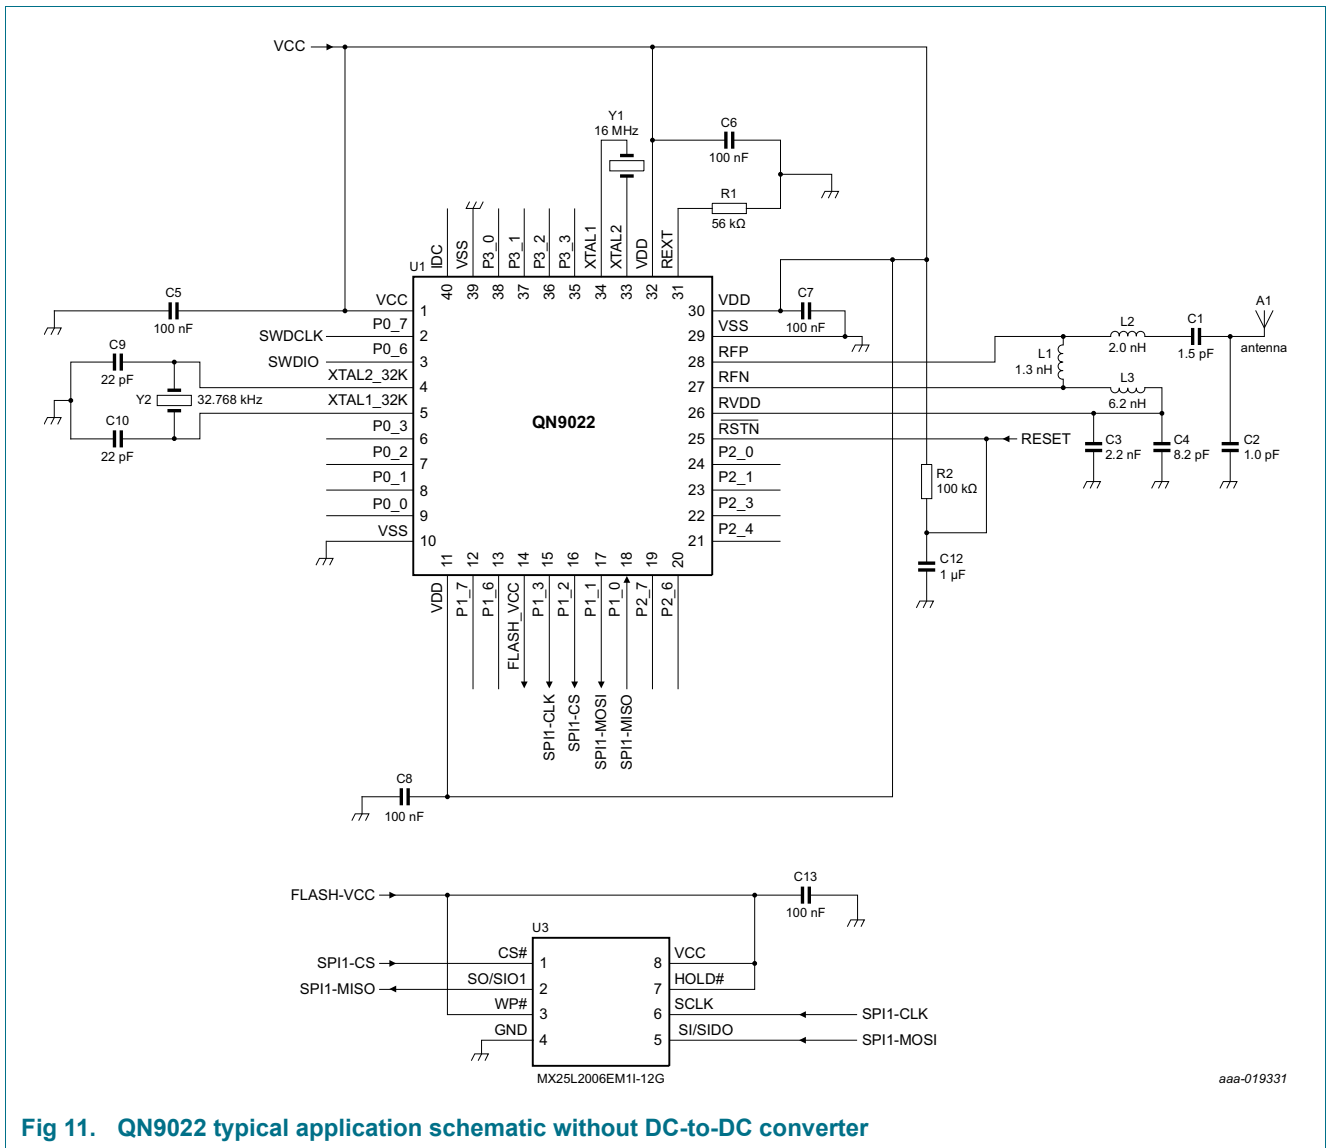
VCC

Y1
16 MHz

C6
100 nF

R1
56 kΩ

U1

IDC VSS P3_0 P3_1 P3_2 P3_3 XTAL1 XTAL2 VDD REXT
40 39 38 37 36 35 34 33 32 31

C5
100 nF

VCC 1
SWDCLK P0_7 2
SWDIO P0_6 3
C9
22 pF
XTAL2_32K 4
Y2 32.768 kHz
XTAL1_32K 5
C10
22 pF
P0_3 6
P0_2 7
P0_1 8
P0_0 9
VSS 10

QN9022

30 VDD
C7
100 nF
29 VSS
28 RFP
27 RFN
26 RVDD
25 $\overline{\text{RSTN}}$
24 P2_0
23 P2_1
22 P2_3
21 P2_4

L2
2.0 nH
C1
1.5 pF
A1
antenna
L1
1.3 nH
L3
6.2 nH
RESET
C3
2.2 nF
C4
8.2 pF
C2
1.0 pF
R2
100 kΩ
C12
1 μF

11 12 13 14 15 16 17 18 19 20
VDD P1_7 P1_6 FLASH_VCC P1_3 P1_2 P1_1 P1_0 P2_7 P2_6

SPI1-CLK SPI1-CS SPI1-MOSI SPI1-MISO

C8
100 nF

FLASH-VCC
C13
100 nF
U3
SPI1-CS CS# 1
SPI1-MISO SO/SIO1 2
WP# 3
GND 4
8 VCC
7 HOLD#
6 SCLK SPI1-CLK
5 SI/SIDO SPI1-MOSI
MX25L2006EM1I-12G

aaa-019331

Fig 11. QN9022 typical application schematic without DC-to-DC converter